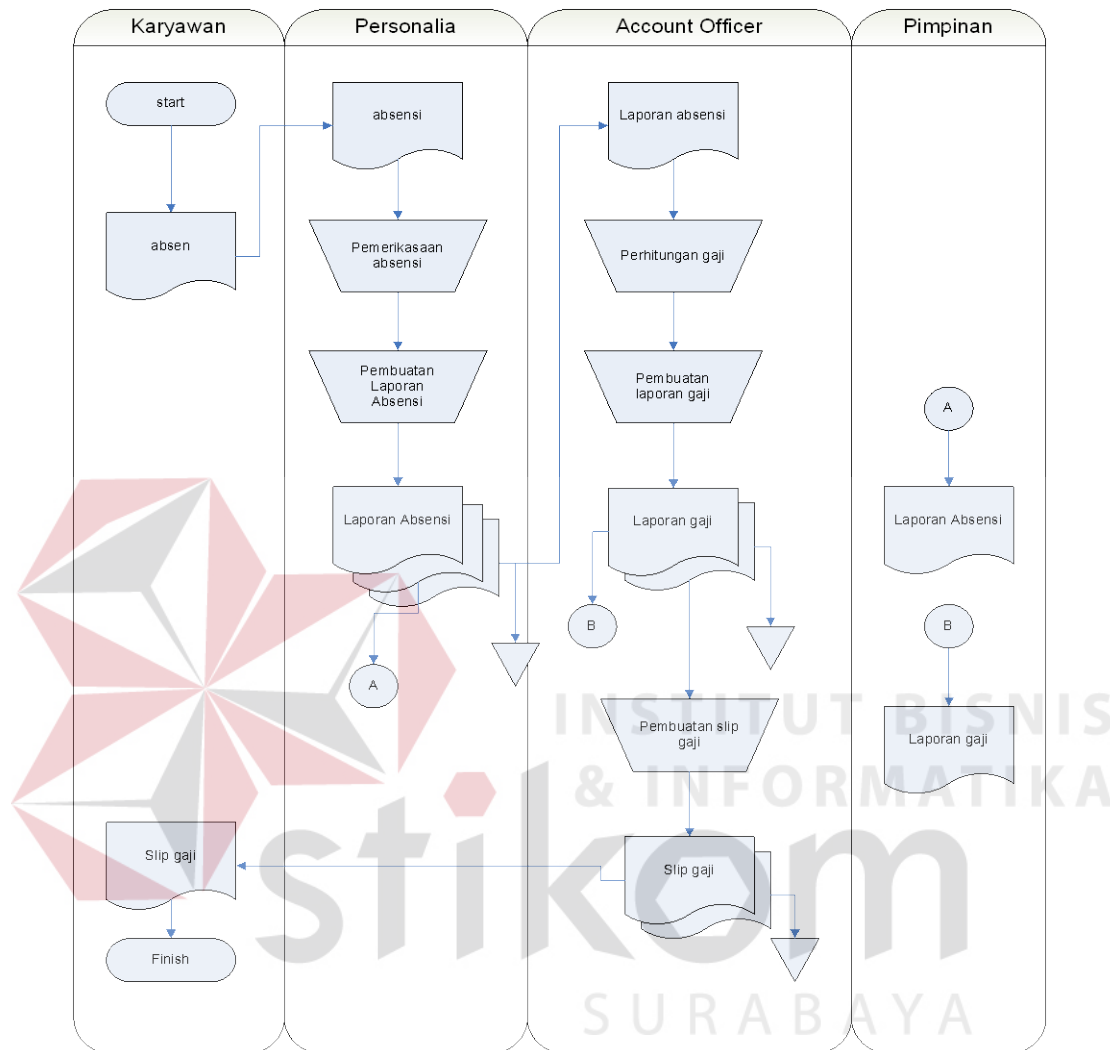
| Karyawan | Personalia | Account Officer | Pimpinan |
|---|---|---|---|

start

absen

absensi

Pemerikasaan absensi

Pembuatan Laporan Absensi

Laporan Absensi

A

Laporan absensi

Perhitungan gaji

Pembuatan laporan gaji

Laporan gaji

B

Pembuatan slip gaji

Slip gaji

A

Laporan Absensi

B

Laporan gaji

Slip gaji

Finish

INSTITUT BISNIS & INFORMATIKA

stikom

SURABAYA